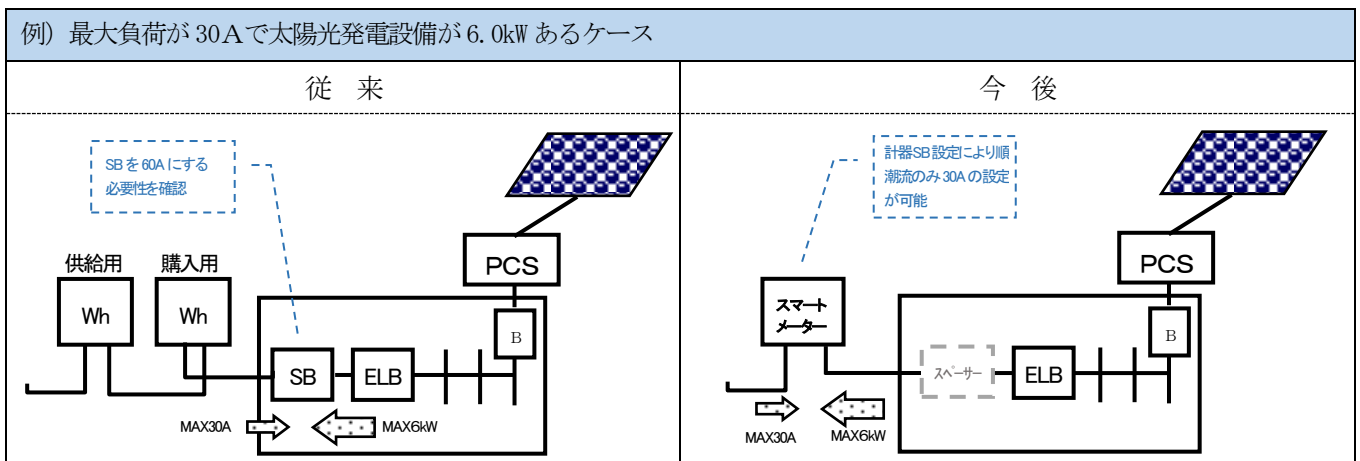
例）最大負荷が30Aで太陽光発電設備が6.0kWあるケース

| 従 来 | 今 後 |
|---|---|
| SBを60Aにする必要性を確認<br>供給用 購入用<br>Wh Wh<br>PCS<br>B<br>SB ELB<br>MAX30A MAX6kW | 計器SB設定により順潮流のみ30Aの設定が可能<br>PCS<br>スマートメーター<br>B<br>スペーサー ELB<br>MAX30A MAX6kW |